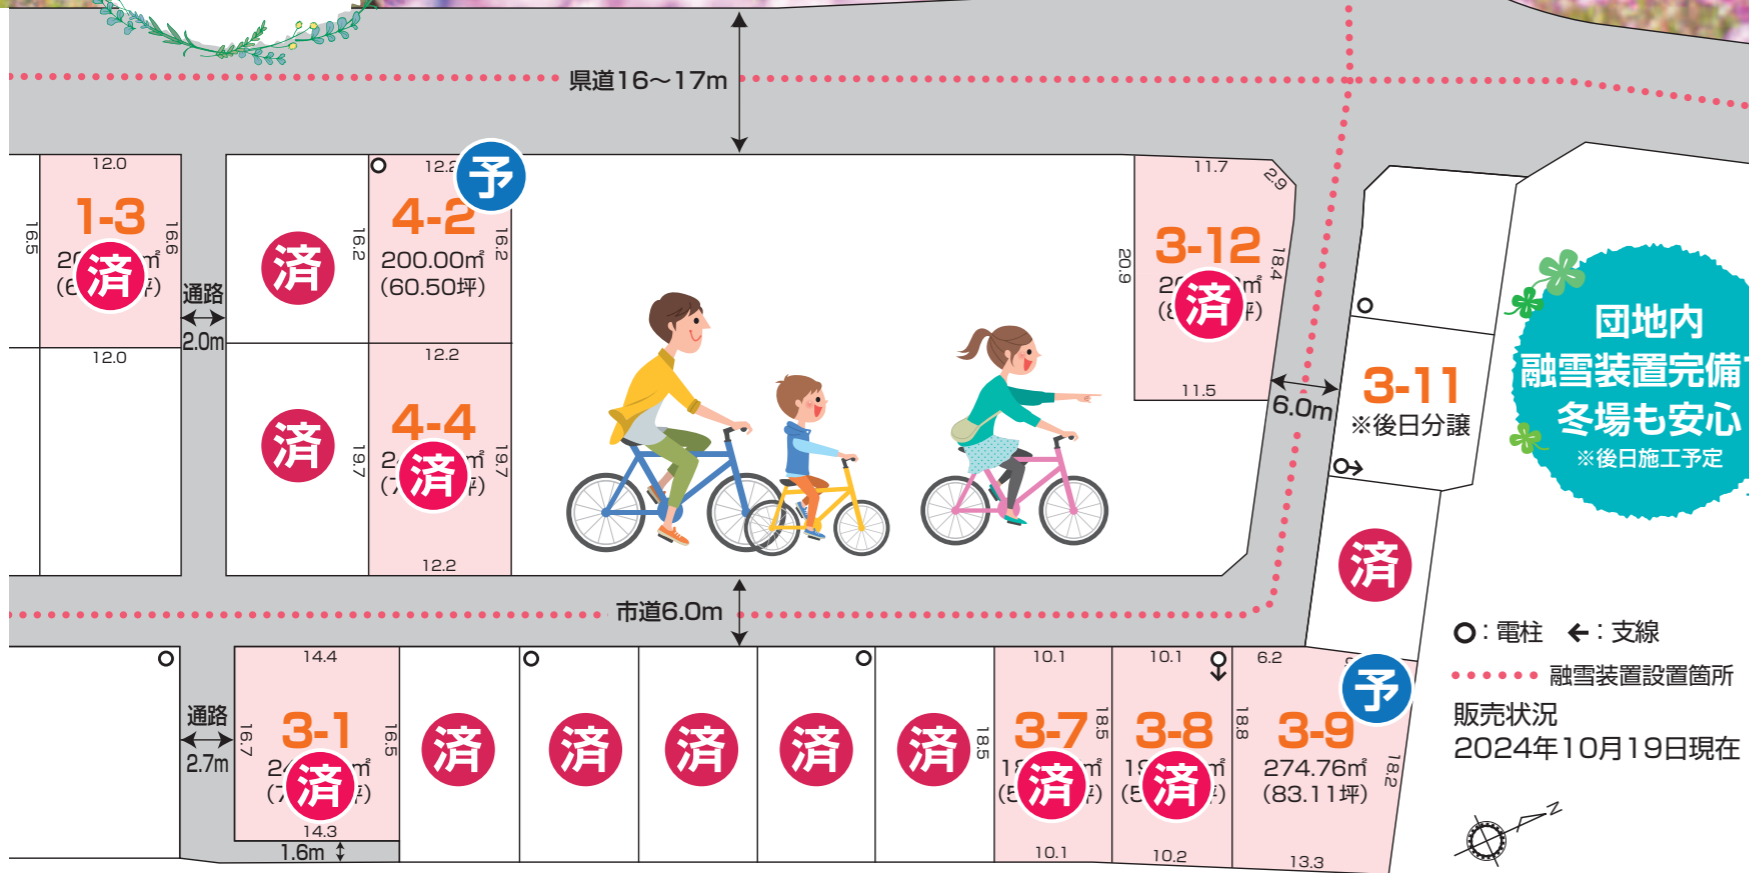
県道16〜17m

12.0
1-3
16.5
16.6
2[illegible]㎡
(6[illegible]坪)
済
12.0

通路
2.0m

済
済

12.2
予
4-2
16.2
16.2
200.00㎡
(60.50坪)
12.2
4-4
19.7
19.7
2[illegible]㎡
(7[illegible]坪)
済
12.2

11.7
2.9
3-12
20.9
18.4
2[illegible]㎡
(8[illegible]坪)
済
11.5

6.0m

3-11
※後日分譲

団地内
融雪装置完備
冬場も安心
※後日施工予定

済

市道6.0m

14.4
通路
2.7m
3-1
16.7
16.5
2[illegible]㎡
(7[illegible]坪)
済
14.3
1.6m

済
済
済
済
済
18.5

10.1
3-7
18.5
1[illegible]㎡
(5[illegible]坪)
済
10.1

10.1
3-8
18.8
1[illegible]㎡
(5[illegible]坪)
済
10.2

6.2
予
3-9
18.2
274.76㎡
(83.11坪)
13.3

○：電柱　←：支線
••••• 融雪装置設置箇所

販売状況
2024年10月19日現在

N